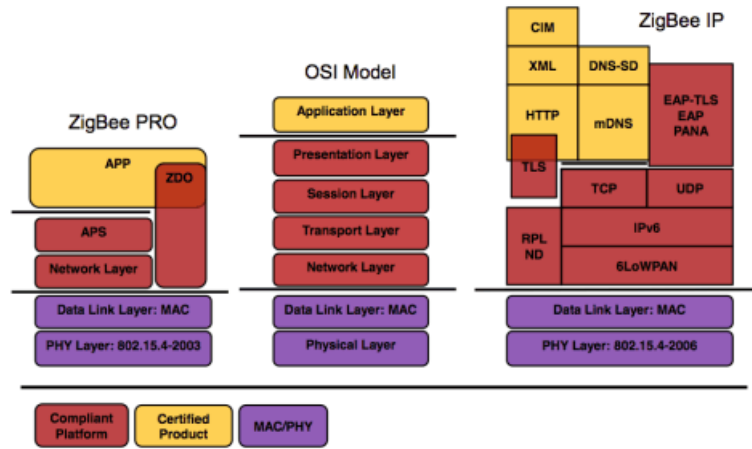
ZigBee PRO

APP

ZDO

APS

Network Layer

Data Link Layer: MAC

PHY Layer: 802.15.4-2003

OSI Model

Application Layer

Presentation Layer

Session Layer

Transport Layer

Network Layer

Data Link Layer: MAC

Physical Layer

ZigBee IP

CIM

XML

DNS-SD

HTTP

mDNS

EAP-TLS EAP PANA

TLS

TCP

UDP

RPL ND

IPv6

6LoWPAN

Data Link Layer: MAC

PHY Layer: 802.15.4-2006

Compliant Platform

Certified Product

MAC/PHY